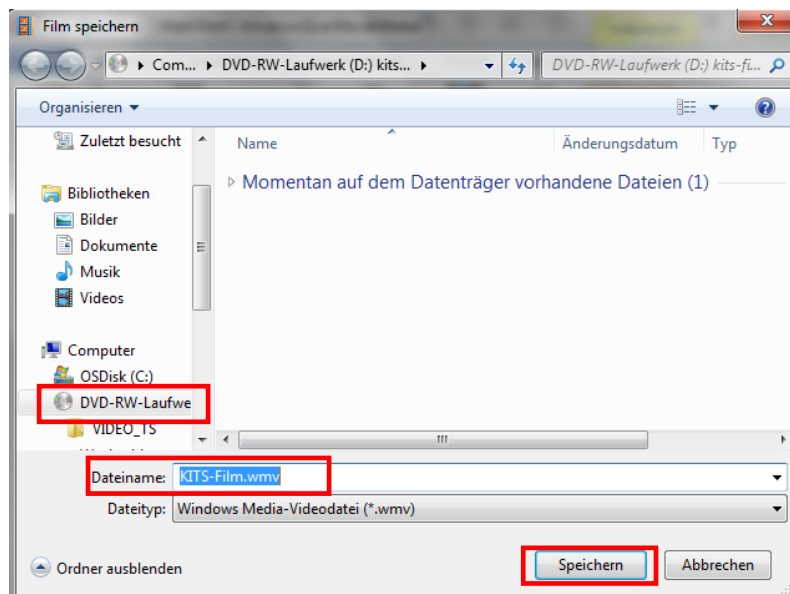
Film speichern

Com... ▸ DVD-RW-Laufwerk (D:) kits... ▸

DVD-RW-Laufwerk (D:) kits-fi...

Organisieren ▾

Zuletzt besucht

Bibliotheken
Bilder
Dokumente
Musik
Videos

Computer
OSDisk (C:)
DVD-RW-Laufwe
VIDEO_TS

Name
Änderungsdatum
Typ

Momentan auf dem Datenträger vorhandene Dateien (1)

Dateiname: KITS-Film.wmv
Dateityp: Windows Media-Videodatei (*.wmv)

Ordner ausblenden

Speichern
Abbrechen